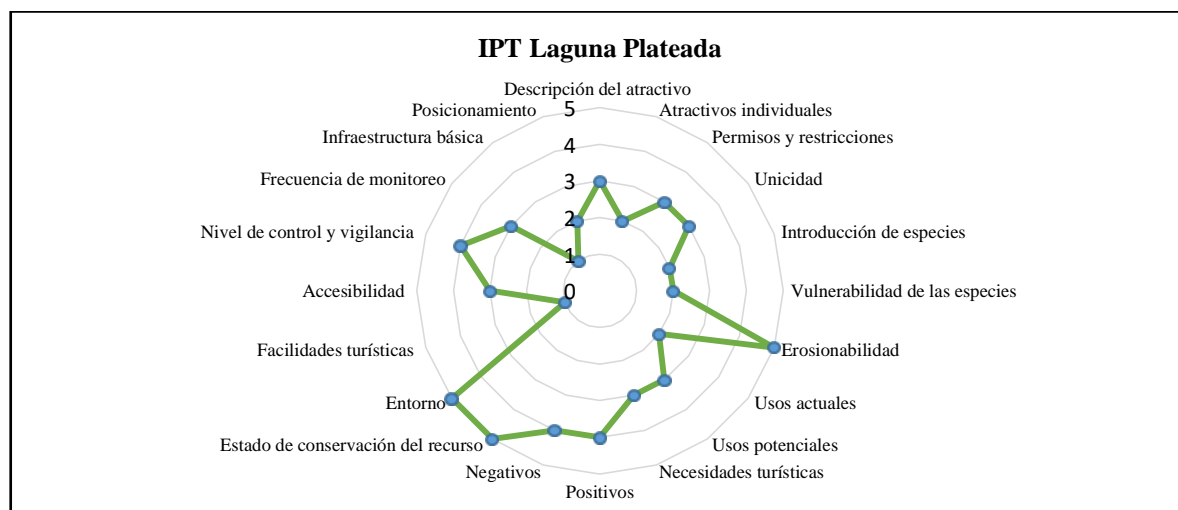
IPT Laguna Plateada

Descripción del atractivo
Atractivos individuales
Permisos y restricciones
Unicidad
Introducción de especies
Vulnerabilidad de las especies
Erosionabilidad
Usos actuales
Usos potenciales
Necesidades turísticas
Positivos
Negativos
Estado de conservación del recurso
Entorno
Facilidades turísticas
Accesibilidad
Nivel de control y vigilancia
Frecuencia de monitoreo
Infraestructura básica
Posicionamiento

5
4
3
2
1
0